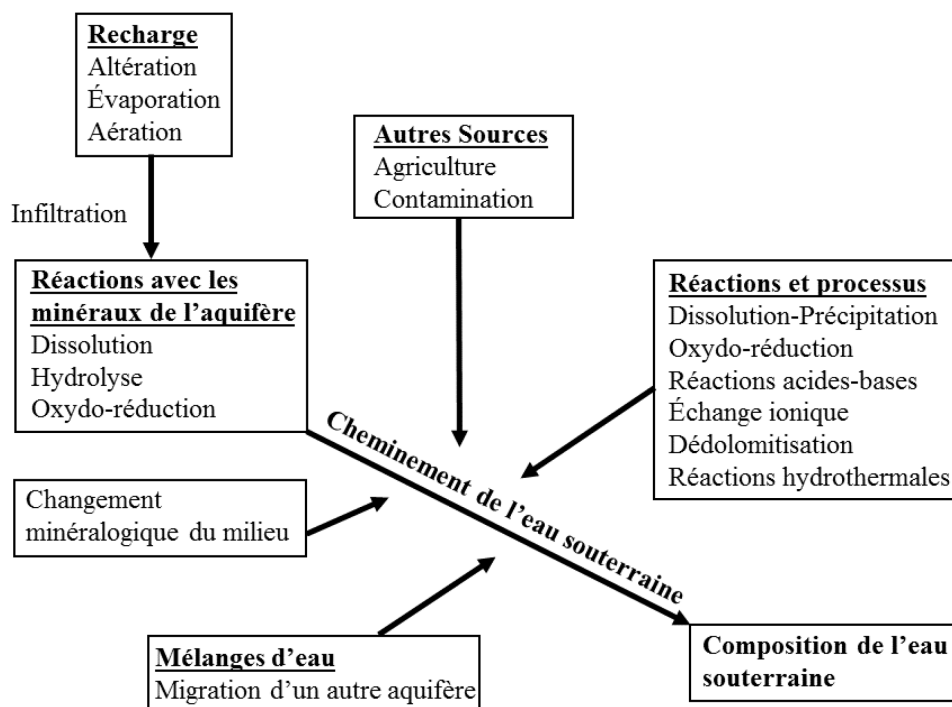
Recharge
Altération
Évaporation
Aération

Infiltration

Autres Sources
Agriculture
Contamination

Réactions avec les minéraux de l'aquifère
Dissolution
Hydrolyse
Oxydo-réduction

Réactions et processus
Dissolution-Précipitation
Oxydo-réduction
Réactions acides-bases
Échange ionique
Dédolomitisation
Réactions hydrothermales

Cheminement de l'eau souterraine

Changement minéralogique du milieu

Mélanges d'eau
Migration d'un autre aquifère

Composition de l'eau souterraine